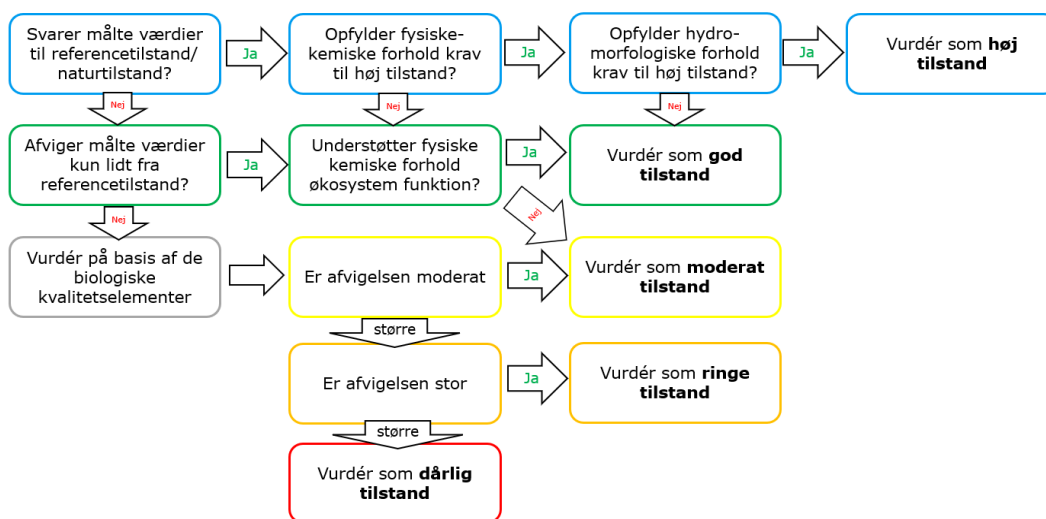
Svarer målte værdier til referencetilstand/ naturtilstand?

Ja

Opfylder fysiske-kemiske forhold krav til høj tilstand?

Ja

Opfylder hydro-morfologiske forhold krav til høj tilstand?

Ja

Vurdér som **høj tilstand**

Nej

Nej

Nej

Afviger målte værdier kun lidt fra referencetilstand?

Ja

Understøtter fysiske kemiske forhold økosystem funktion?

Ja

Vurdér som **god tilstand**

Nej

Nej

Vurdér på basis af de biologiske kvalitetselementer

Er afvigelsen moderat

Ja

Vurdér som **moderat tilstand**

større

Er afvigelsen stor

Ja

Vurdér som **ringe tilstand**

større

Vurdér som **dårlig tilstand**